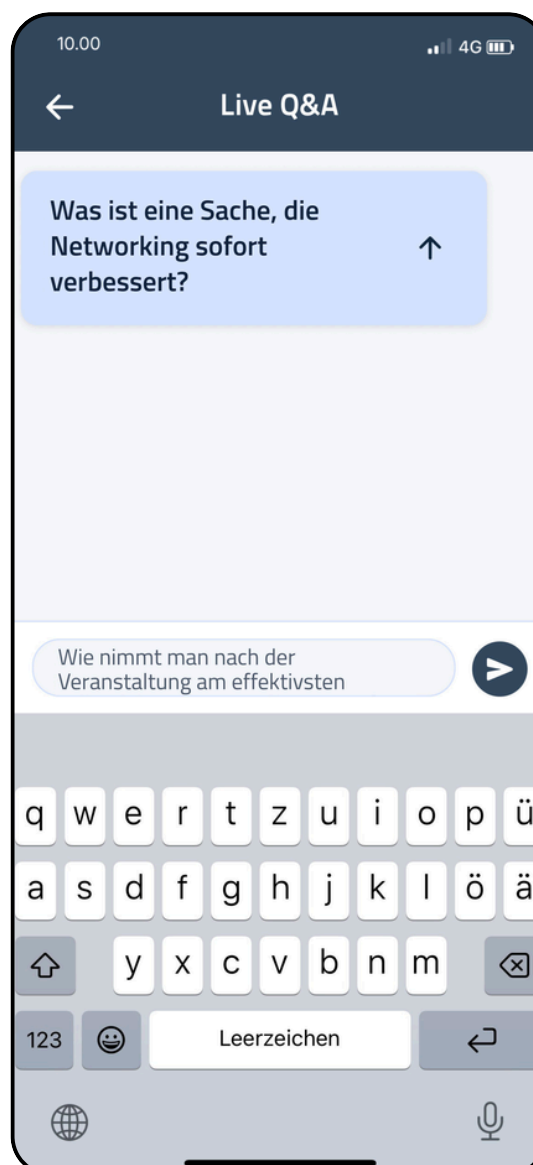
10.00

4G

Live Q&A

Was ist eine Sache, die Networking sofort verbessert?

Wie nimmt man nach der Veranstaltung am effektivsten

q w e r t z u i o p ü

a s d f g h j k l ö ä

y x c v b n m

123

Leerzeichen